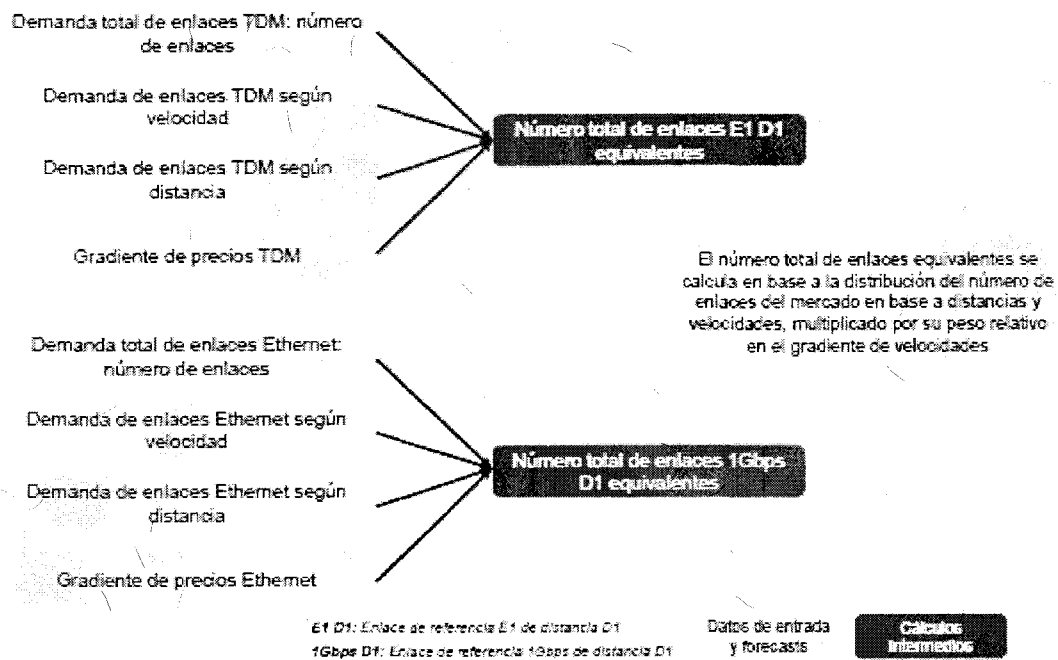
Demanda total de enlaces TDM: número de enlaces

Demanda de enlaces TDM según velocidad

Demanda de enlaces TDM según distancia

Gradiente de precios TDM

Número total de enlaces E1 D1 equivalentes

El número total de enlaces equivalentes se calcula en base a la distribución del número de enlaces del mercado en base a distancias y velocidades, multiplicado por su peso relativo en el gradiente de velocidades

Demanda total de enlaces Ethernet: número de enlaces

Demanda de enlaces Ethernet según velocidad

Demanda de enlaces Ethernet según distancia

Gradiente de precios Ethernet

Número total de enlaces 1Gbps D1 equivalentes

E1 D1: Enlace de referencia E1 de distancia D1
1Gbps D1: Enlace de referencia 1Gbps de distancia D1

Datos de entrada y forecasts

Cálculos intermedios